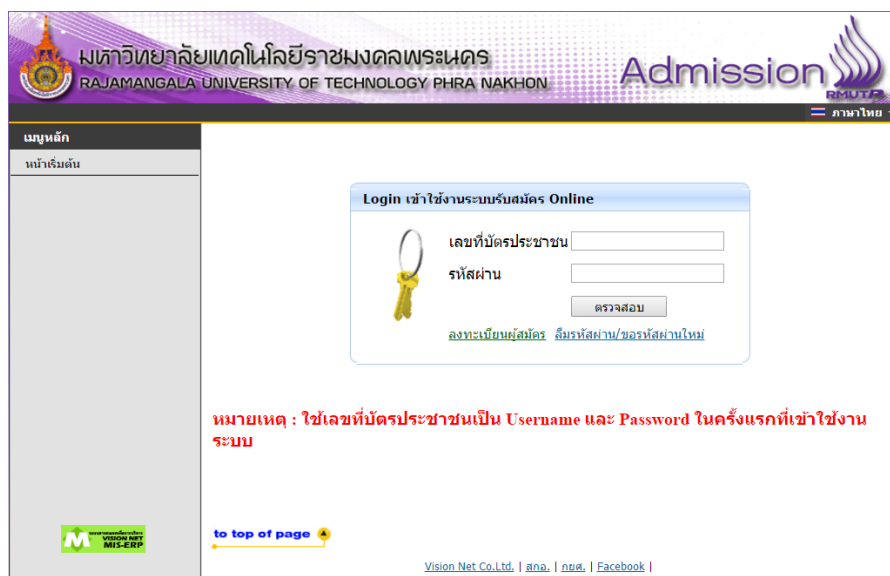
มหาวิทยาลัยเทคโนโลยีราชมงคลพระนคร
RAJAMANGALA UNIVERSITY OF TECHNOLOGY PHRA NAKHON

Admission
RMUTP

ภาษาไทย

เมนูหลัก
หน้าเริ่มต้น

Login เข้าใช้งานระบบรับสมัคร Online

เลขที่บัตรประชาชน
รหัสผ่าน
ตรวจสอบ
ลงทะเบียนผู้สมัคร สืบรหัสผ่าน/ขอรหัสผ่านใหม่

หมายเหตุ : ใช้เลขที่บัตรประชาชนเป็น Username และ Password ในครั้งแรกที่เข้าใช้งานระบบ

VISION NET MIS-ERP

to top of page

Vision Net Co.Ltd. | สกอ. | กยศ. | Facebook |